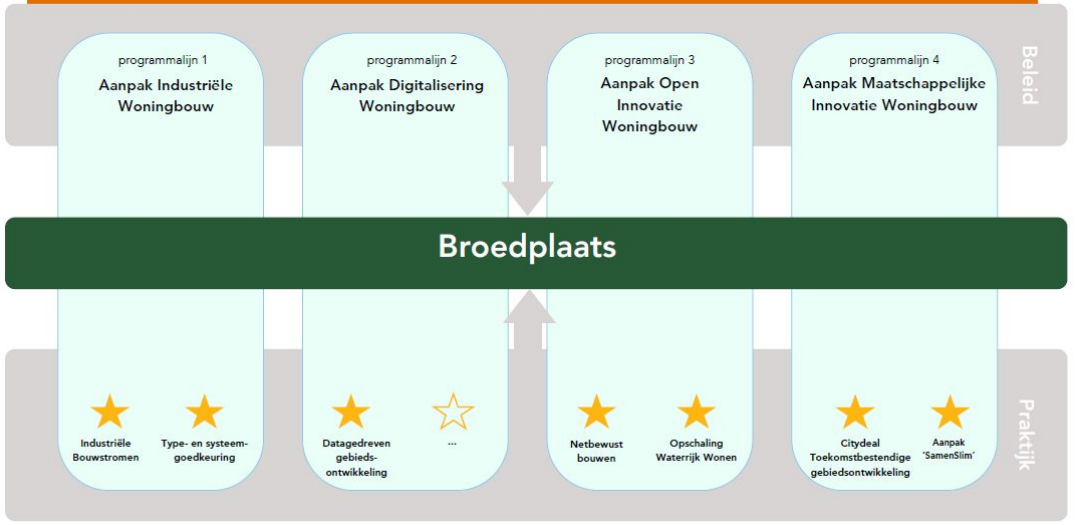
Beleid

programmalijn 1
Aanpak Industriële Woningbouw

programmalijn 2
Aanpak Digitalisering Woningbouw

programmalijn 3
Aanpak Open Innovatie Woningbouw

programmalijn 4
Aanpak Maatschappelijke Innovatie Woningbouw

Broedplaats

Industriële Bouwstromen

Type- en systeemgoedkeuring

Datagedreven gebiedsontwikkeling

...

Netbewust bouwen

Opschaling Waterrijk Wonen

Citydeal Toekomstbestendige gebiedsontwikkeling

Aanpak 'SamenSlim'

Praktijk